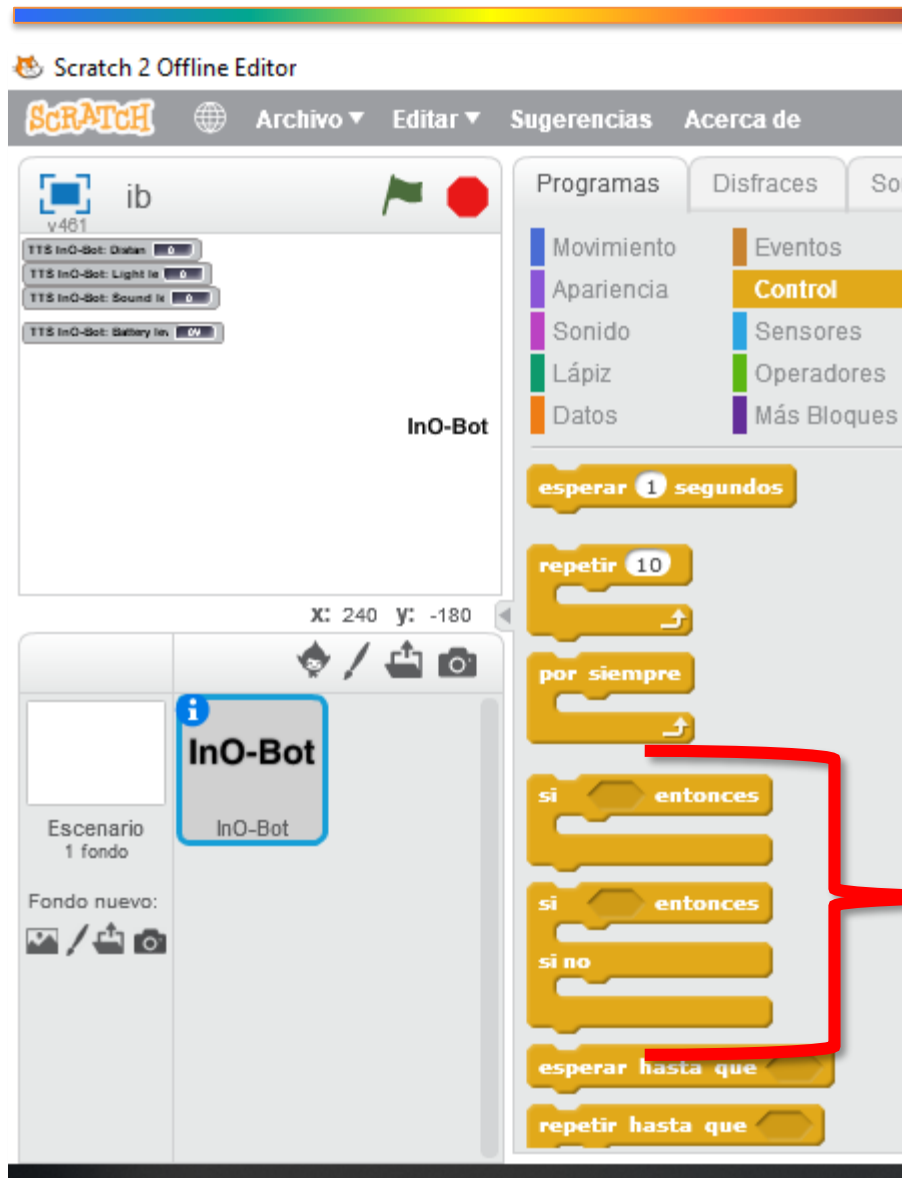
Scratch 2 Offline Editor

SCRATCH Archivo ▾ Editar ▾ Sugerencias Acerca de

ib
v461

TTS InO-Bot: Distan 0
TTS InO-Bot: Light le 0
TTS InO-Bot: Sound le 0
TTS InO-Bot: Battery lev 0V

InO-Bot

x: 240 y: -180

Escenario
1 fondo

Fondo nuevo:

InO-Bot
InO-Bot

Programas Disfraces So

Movimiento
Apariencia
Sonido
Lápiz
Datos
Eventos
Control
Sensores
Operadores
Más Bloques

esperar 1 segundos

repetir 10

por siempre

si entonces

si entonces
si no

esperar hasta que

repetir hasta que